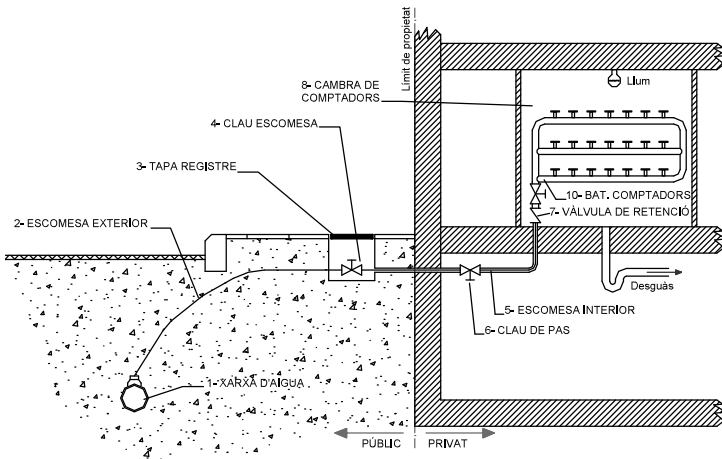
Límit de propietat

8- CAMBRA DE COMPTADORS

Llum

4- CLAU ESCOMESA

3- TAPA REGISTRE

10- BAT. COMPTADORS

7- VÀLVULA DE RETENCIÓ

2- ESCOMESA EXTERIOR

Desguàs

5- ESCOMESA INTERIOR

6- CLAU DE PAS

1- XARXA D'AIGUA

PÚBLIC

PRIVAT